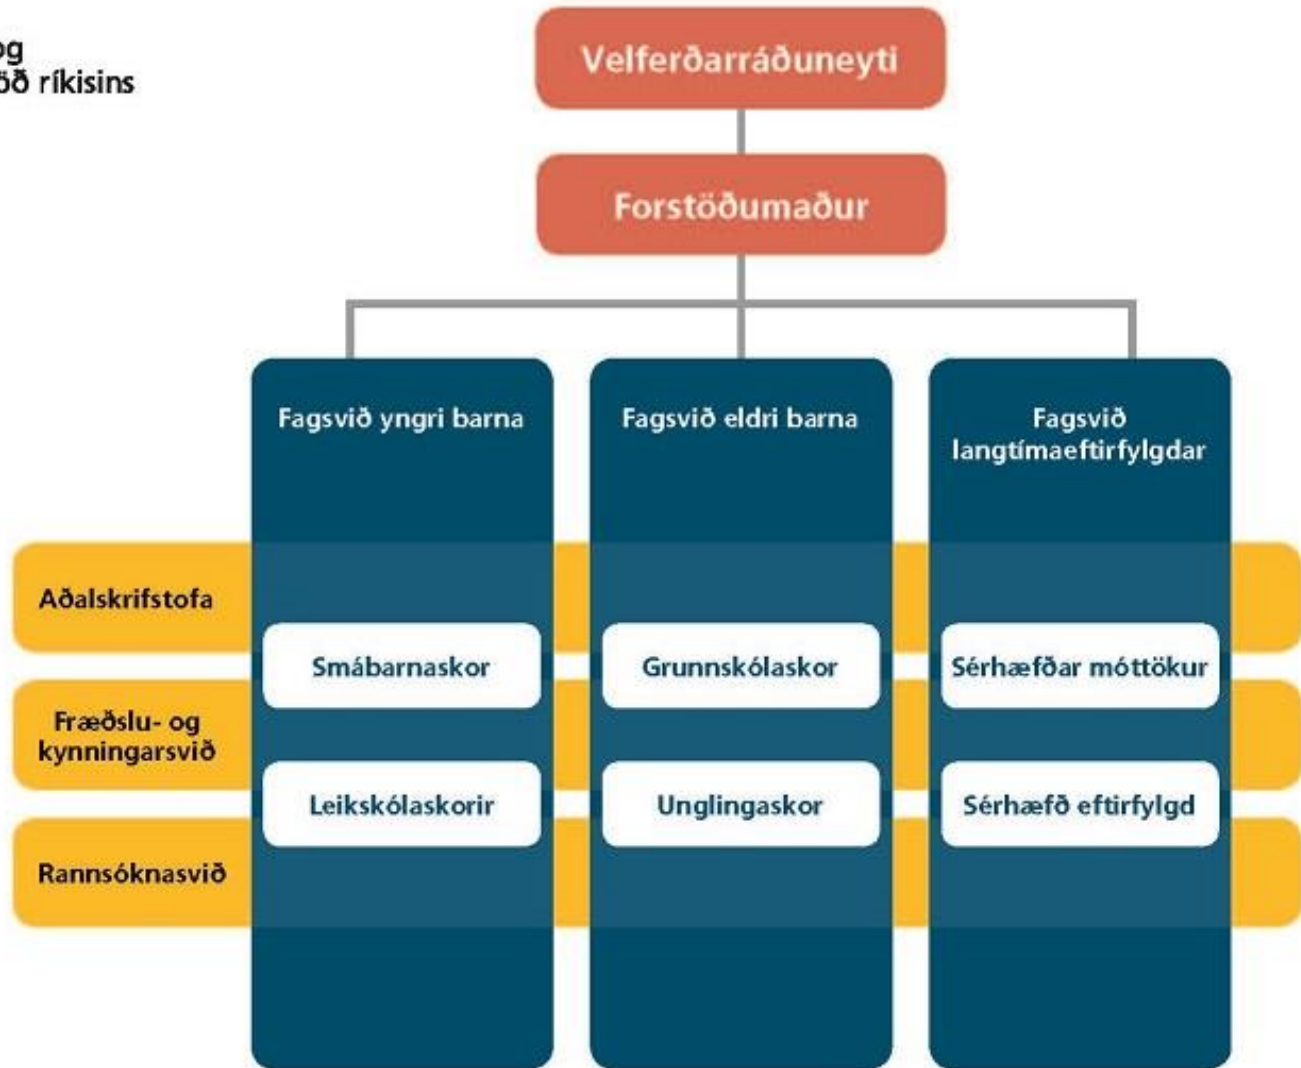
og
öð ríkisins

Velferðarráðuneyti

Forstöðumaður

Fagsvið yngri barna

Fagsvið eldri barna

Fagsvið langtímaeftirfylgdar

Aðalskrifstofa

Fræðslu- og kynningarsvið

Rannsóknasvið

Smábarnaskor

Grunnskólaskor

Sérhæfðar móttökur

Leikskólaskorir

Unglingaskor

Sérhæfð eftirfylgd